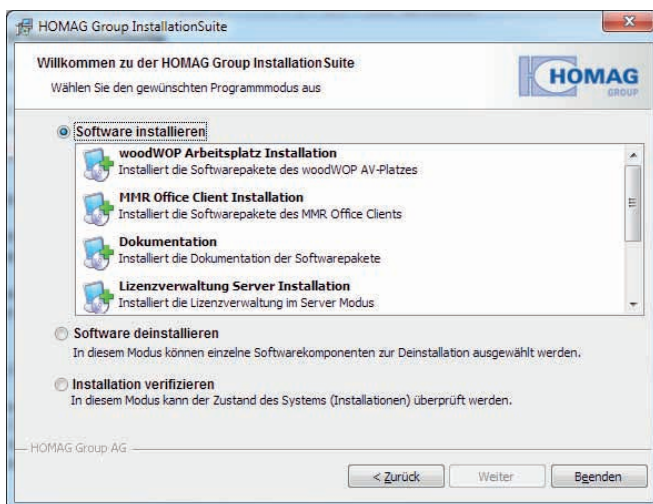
HOMAG Group InstallationSuite

Willkommen zu der HOMAG Group Installation Suite
Wählen Sie den gewünschten Programmmodus aus

HOMAG
GROUP

Software installieren

woodWOP Arbeitsplatz Installation
Installiert die Softwarepakete des woodWOP AV-Platzes

MMR Office Client Installation
Installiert die Softwarepakete des MMR Office Clients

Dokumentation
Installiert die Dokumentation der Softwarepakete

Lizenzverwaltung Server Installation
Installiert die Lizenzverwaltung im Server Modus

Software deinstallieren
In diesem Modus können einzelne Softwarekomponenten zur Deinstallation ausgewählt werden.

Installation verifizieren
In diesem Modus kann der Zustand des Systems (Installationen) überprüft werden.

HOMAG Group AG

< Zurück
Weiter
Beenden